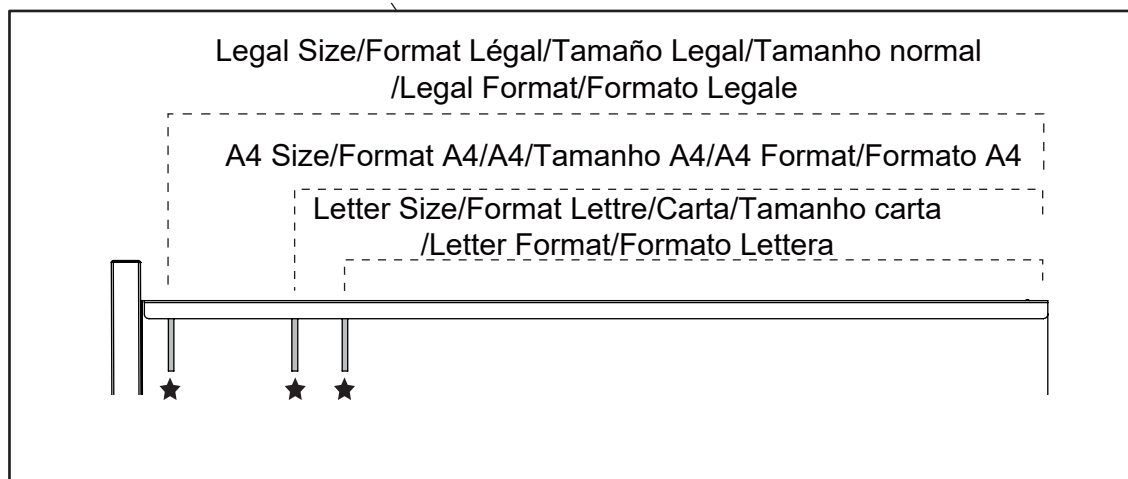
Legal Size/Format Légal/Tamaño Legal/Tamanho normal
/Legal Format/Formato Legale

A4 Size/Format A4/A4/Tamanho A4/A4 Format/Formato A4

Letter Size/Format Lettre/Carta/Tamanho carta
/Letter Format/Formato Lettera